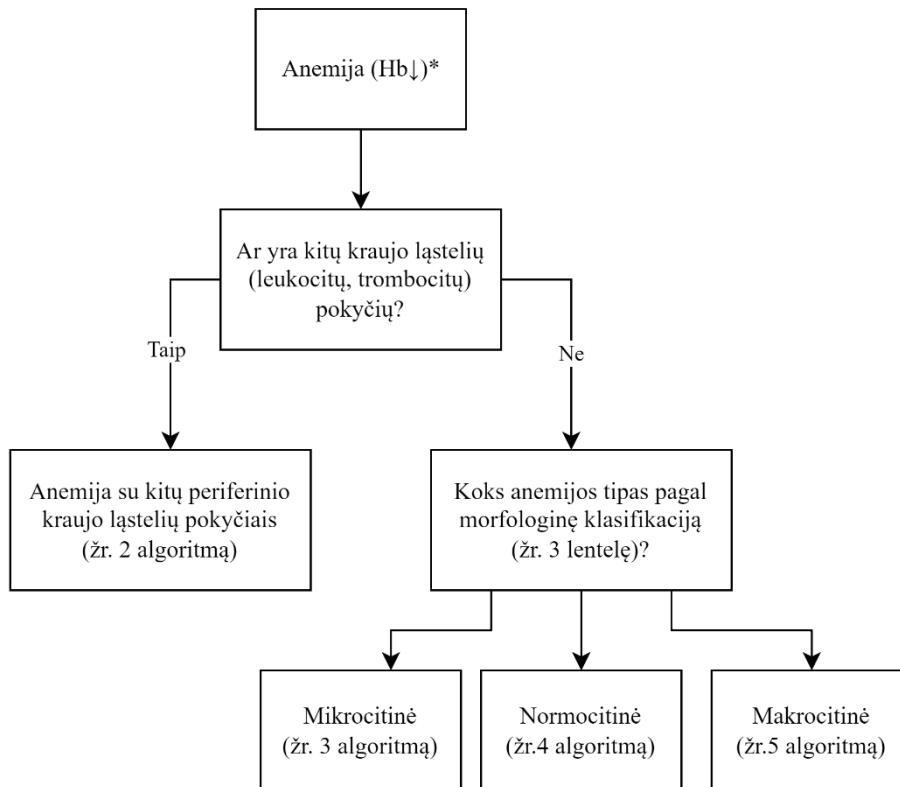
Anemija (Hb↓)*

Ar yra kitų kraujo ląstelių (leukocitų, trombocitų) pokyčių?

Taip

Ne

Anemija su kitų periferinio kraujo ląstelių pokyčiais (žr. 2 algoritmą)

Koks anemijos tipas pagal morfologinę klasifikaciją (žr. 3 lentelę)?

Mikrocitinė (žr. 3 algoritmą)

Normocitinė (žr.4 algoritmą)

Makrocitinė (žr.5 algoritmą)